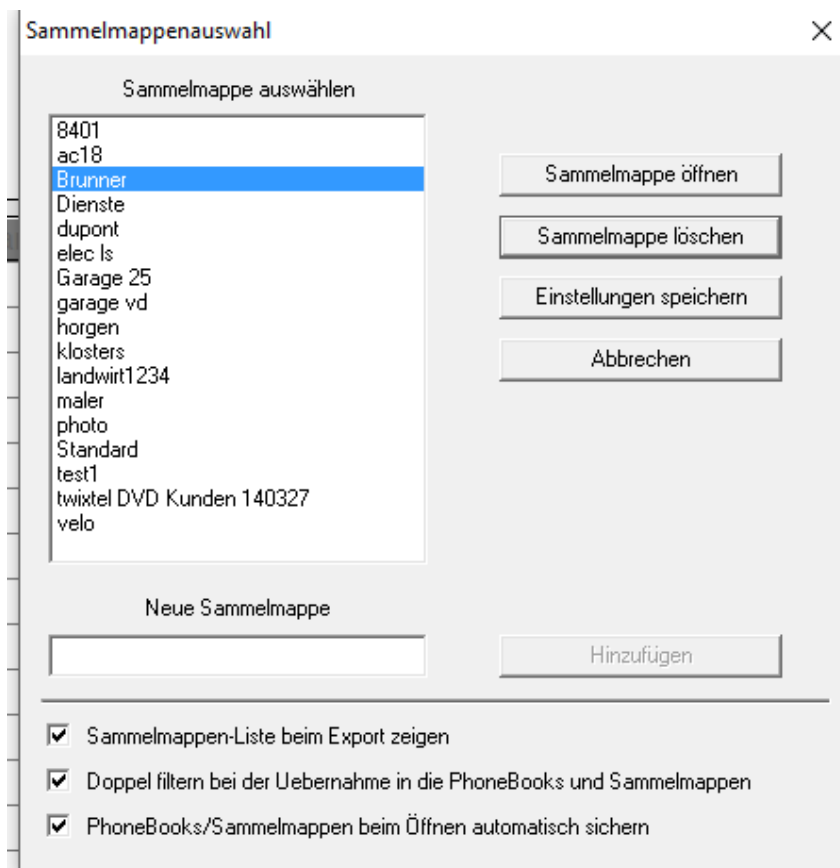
Sammelmappenauswahl

×

Sammelmappe auswählen

8401
ac18
Brunner
Dienste
dupont
elec ls
Garage 25
garage vd
horgen
klosters
landwirt1234
maler
photo
Standard
test1
twixtel DVD Kunden 140327
velo

Sammelmappe öffnen

Sammelmappe löschen

Einstellungen speichern

Abbrechen

Neue Sammelmappe

Hinzufügen

Sammelmappen-Liste beim Export zeigen

Doppel filtern bei der Uebernahme in die PhoneBooks und Sammelmappen

PhoneBooks/Sammelmappen beim Öffnen automatisch sichern